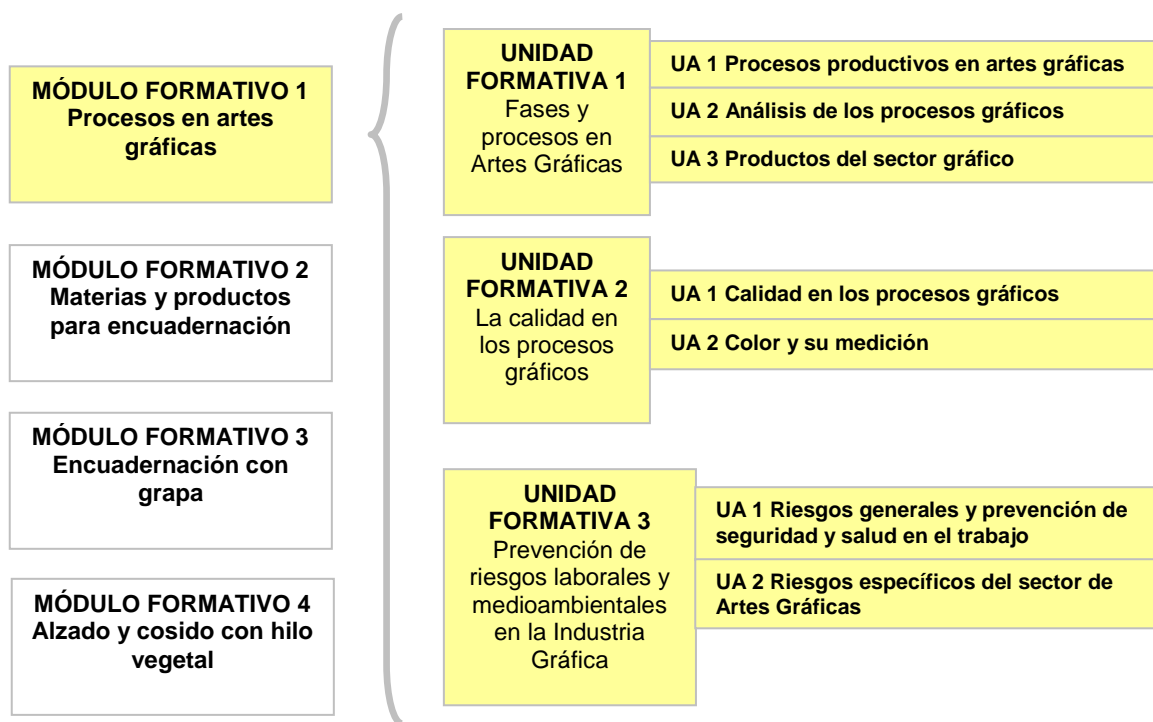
MÓDULO FORMATIVO 1
Procesos en artes gráficas

MÓDULO FORMATIVO 2
Materias y productos para encuadernación

MÓDULO FORMATIVO 3
Encuadernación con grapa

MÓDULO FORMATIVO 4
Alzado y cosido con hilo vegetal

UNIDAD FORMATIVA 1
Fases y procesos en Artes Gráficas

UA 1 Procesos productivos en artes gráficas

UA 2 Análisis de los procesos gráficos

UA 3 Productos del sector gráfico

UNIDAD FORMATIVA 2
La calidad en los procesos gráficos

UA 1 Calidad en los procesos gráficos

UA 2 Color y su medición

UNIDAD FORMATIVA 3
Prevención de riesgos laborales y medioambientales en la Industria Gráfica

UA 1 Riesgos generales y prevención de seguridad y salud en el trabajo

UA 2 Riesgos específicos del sector de Artes Gráficas